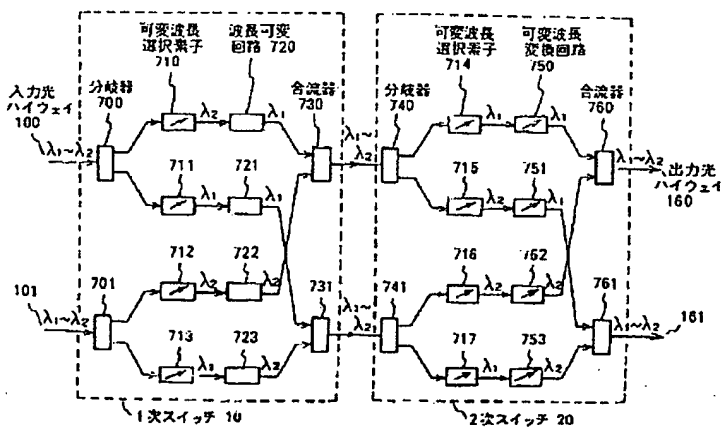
可変波長選択素子 710

波長可変回路 720

入力光ハイウェイ 100

分岐器 700

$\lambda_1 \sim \lambda_2$

$\lambda_2$

$\lambda_1$

合流器 730

711

721

$\lambda_1$

$\lambda_1$

712

722

$\lambda_2$

$\lambda_2$

101

701

$\lambda_1 \sim \lambda_2$

713

723

$\lambda_1$

731

$\lambda_1 \sim$
$\lambda_2$

$\lambda_1 \sim$
$\lambda_2$

1次スイッチ 10

可変波長選択素子 714

可変波長変換回路 750

分岐器 740

$\lambda_1$

$\lambda_1$

合流器 760

$\lambda_1 \sim \lambda_2$

出力光ハイウェイ 160

715

751

$\lambda_2$

$\lambda_1$

741

716

752

$\lambda_2$

$\lambda_2$

761

717

753

$\lambda_1$

$\lambda_2$

$\lambda_1 \sim \lambda_2$

161

2次スイッチ 20